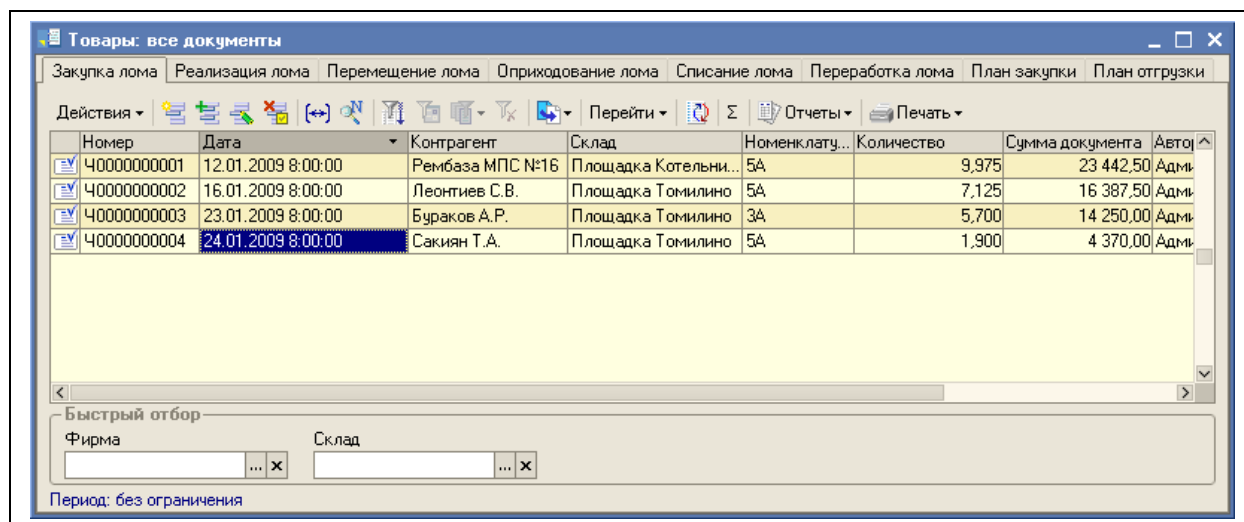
Товары: все документы

Закупка лома | Реализация лома | Перемещение лома | Оприходование лома | Списание лома | Переработка лома | План закупки | План отгрузки

Действия ▾ | Перейти ▾ | Σ | Отчеты ▾ | Печать ▾

| Номер | Дата | Контрагент | Склад | Номенклату... | Количество | Сумма документа | Автор |
|---|---|---|---|---|---|---|---|
| Ч0000000001 | 12.01.2009 8:00:00 | Рембаза МПС №16 | Площадка Котельни... | 5А | 9,975 | 23 442,50 | Адм |
| Ч0000000002 | 16.01.2009 8:00:00 | Леонтиев С.В. | Площадка Томилино | 5А | 7,125 | 16 387,50 | Адм |
| Ч0000000003 | 23.01.2009 8:00:00 | Бураков А.Р. | Площадка Томилино | 3А | 5,700 | 14 250,00 | Адм |
| Ч0000000004 | 24.01.2009 8:00:00 | Сакиян Т.А. | Площадка Томилино | 5А | 1,900 | 4 370,00 | Адм |

Быстрый отбор
Фирма
Склад

Период: без ограничения